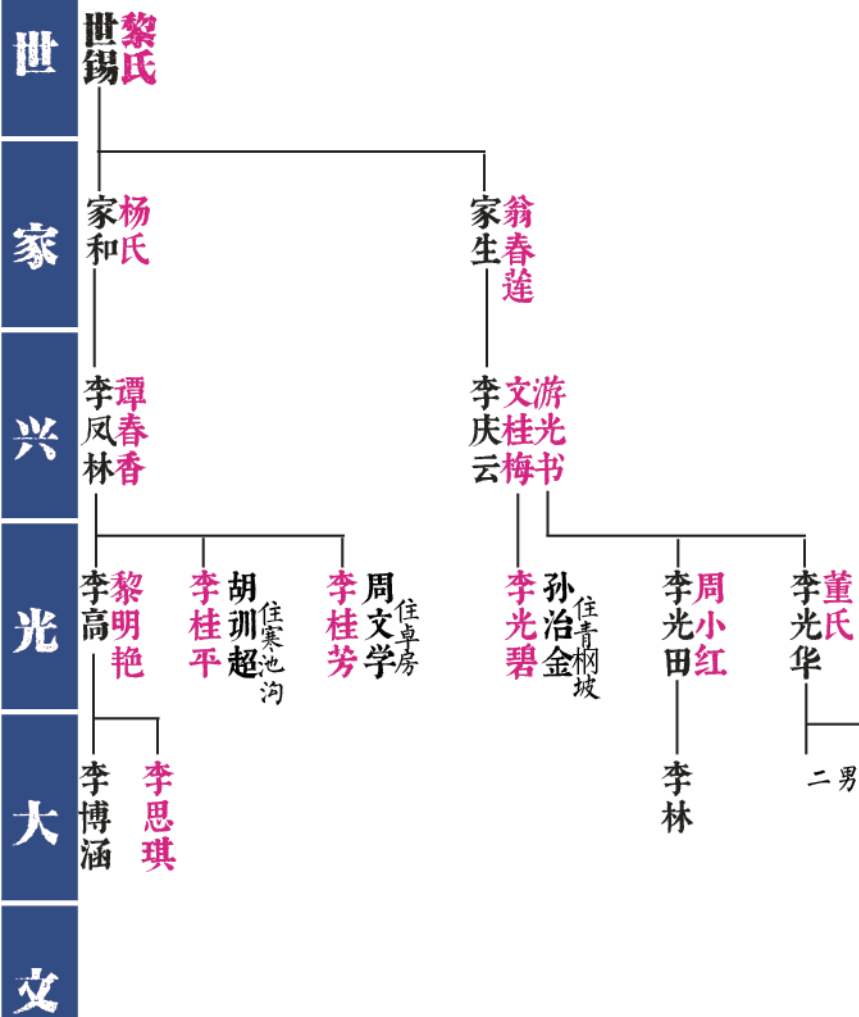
世
家
兴
光
大
文

世锡 黎氏

家和 杨氏
家生 翁春莲

李凤林 谭春香
李庆云 文桂梅 游光书

李高 黎明艳
李桂平 胡训超 住寒池沟
李桂芳 周文学 住卓房
李光碧 孙治金 住青树坡
李光田 周小红
李光华 董氏

李博涵
李思琪
李林
二男